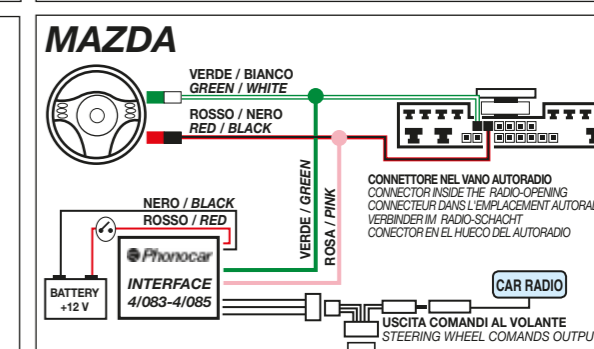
MAZDA

VERDE / BIANCO
GREEN / WHITE

ROSSO / NERO
RED / BLACK

VERDE / GREEN

ROSA / PINK

CONNETTORE NEL VANO AUTORADIO
CONNECTOR INSIDE THE RADIO-OPENING
CONNECTEUR DANS L'EMPLACEMENT AUTORA
VERBINDER IM RADIO-SCHACHT
CONECTOR EN EL HUECO DEL AUTORADIO

NERO / BLACK
ROSSO / RED

Phonocar

INTERFACE
4/083-4/085

BATTERY
+12 V

CAR RADIO

USCITA COMANDI AL VOLANTE
STEERING WHEEL COMANDS OUTPU